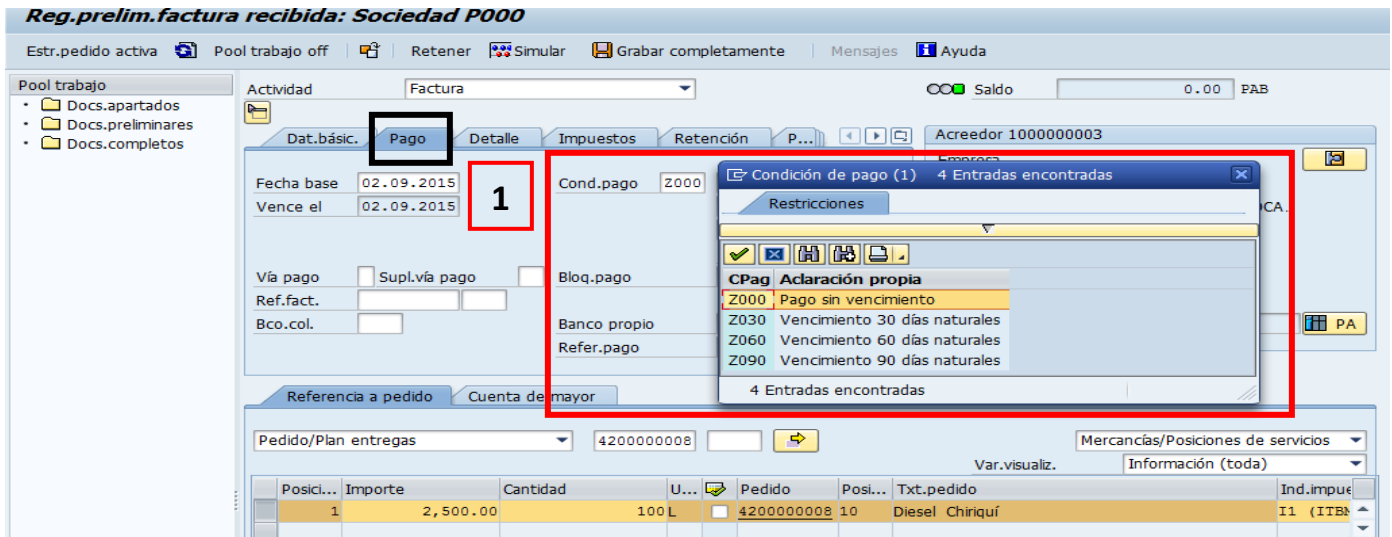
Reg.prelim.factura recibida: Sociedad P000

Estr.pedido activa  Pool trabajo off  Retener  Simular  Grabar completamente  Mensajes  Ayuda

Pool trabajo
Docs.apartados
Docs.preliminares
Docs.completos

Actividad  Factura  Saldo  0.00 PAB

Dat.básic.  Pago  Detalle  Impuestos  Retención  P...

Acreedor 1000000003

Empresa

Fecha base  02.09.2015
Vence el  02.09.2015

1

Cond.pago  Z000

Vía pago  Supl.vía pago
Ref.fact.
Bco.col.

Bloq.pago
Banco propio
Refer.pago

OCA.

PA

Condición de pago (1)  4 Entradas encontradas

Restricciones

| CPag | Aclaración propia |
|---|---|
| Z000 | Pago sin vencimiento |
| Z030 | Vencimiento 30 días naturales |
| Z060 | Vencimiento 60 días naturales |
| Z090 | Vencimiento 90 días naturales |

4 Entradas encontradas

Referencia a pedido  Cuenta de mayor

Pedido/Plan entregas  4200000008  Mercancías/Posiciones de servicios
Var.visualiz.  Información (toda)

| Posici... | Importe | Cantidad | U... | | Pedido | Posi... | Txt.pedido | Ind.impue |
|---|---|---|---|---|---|---|---|---|
| 1 | 2,500.00 | 100 | L | | 4200000008 | 10 | Diesel Chiriquí | I1 (ITBM |